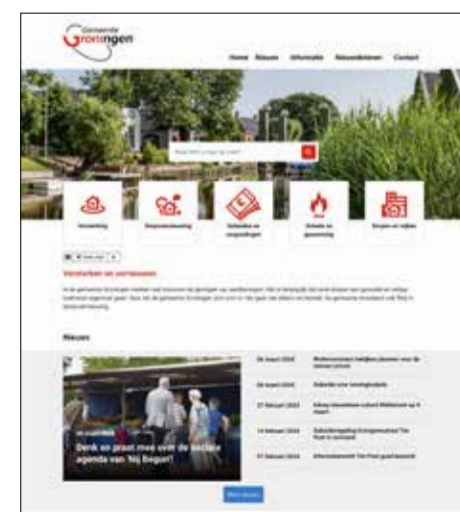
Gemeente Groningen

Home Nieuws Informatie Nieuwsbrieven Contact

Verkeer en vervoer

Nieuws

Denk en praat mee over de sociale agenda van 'Wij Begun'

26 maart 2024

08 maart 2024

27 februari 2024

14 februari 2024

07 februari 2024

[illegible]